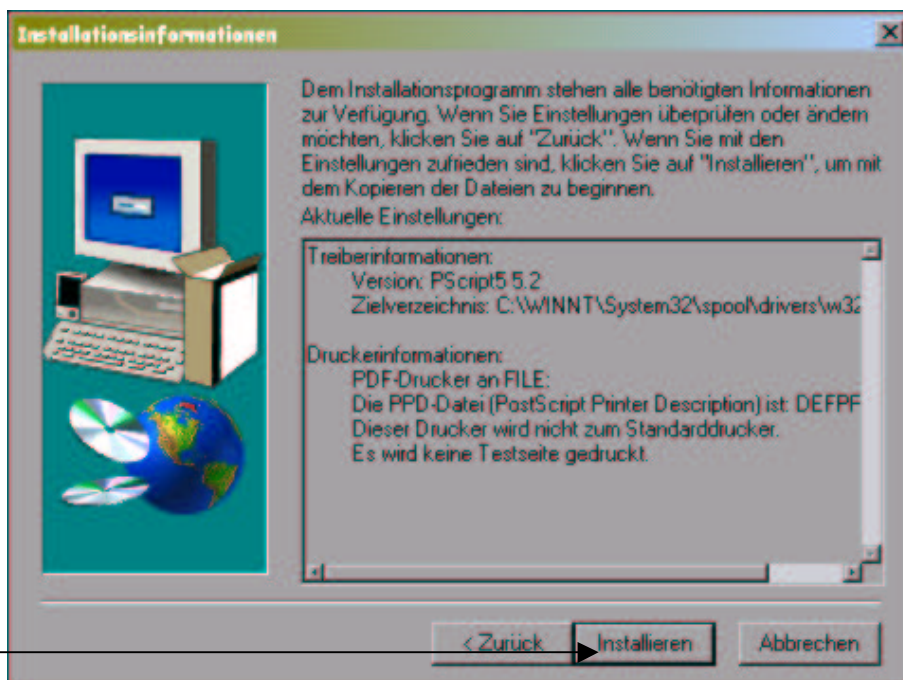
Installationsinformationen

Dem Installationsprogramm stehen alle benötigten Informationen zur Verfügung. Wenn Sie Einstellungen überprüfen oder ändern möchten, klicken Sie auf "Zurück". Wenn Sie mit den Einstellungen zufrieden sind, klicken Sie auf "Installieren", um mit dem Kopieren der Dateien zu beginnen.

Aktuelle Einstellungen:

Treiberinformationen:
Version: PScript5 5.2
Zielverzeichnis: C:\WINNT\System32\spool\drivers\w32

Druckerinformationen:
PDF-Drucker an FILE:
Die PPD-Datei (PostScript Printer Description) ist: DEFPF
Dieser Drucker wird nicht zum Standarddrucker.
Es wird keine Testseite gedruckt.

< Zurück
Installieren
Abbrechen